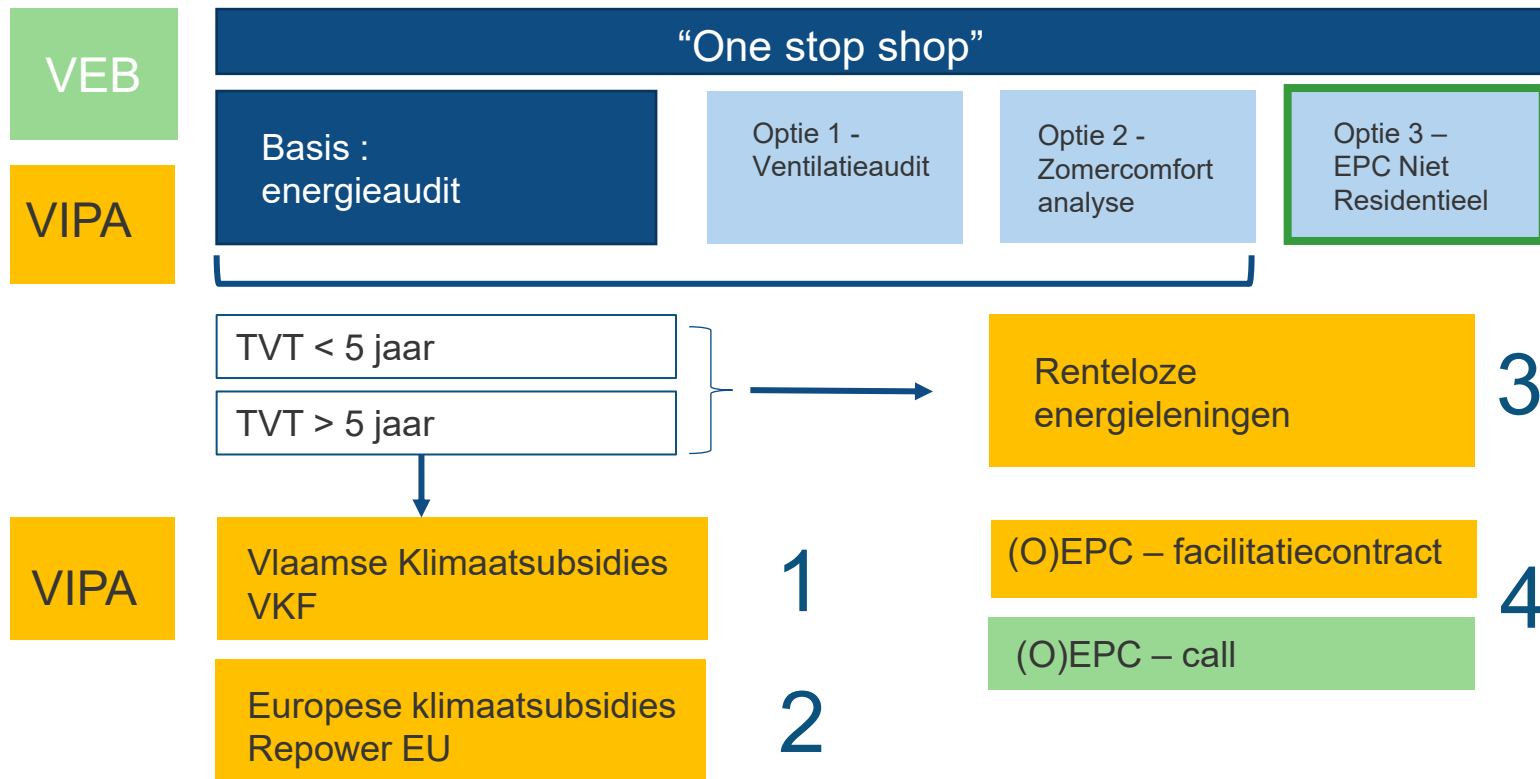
VEB

VIPA

“One stop shop”

Basis : energieaudit

Optie 1 - Ventilatieaudit

Optie 2 - Zomercomfort analyse

Optie 3 – EPC Niet Residentieel

TVT < 5 jaar

TVT > 5 jaar

Renteloze energieleningen

3

VIPA

Vlaamse Klimaatsubsidies VKF

1

Europese klimaatsubsidies Repower EU

2

(O)EPC – facilitatiecontract

(O)EPC – call

4